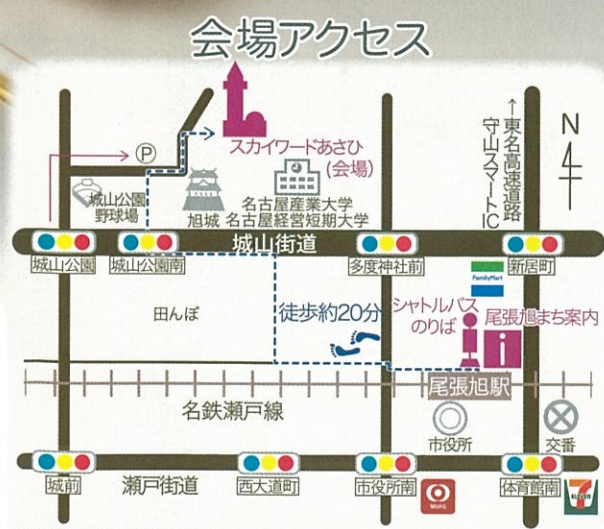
会場アクセス

スカイワードあさひ（会場）

P

城山公園野球場

旭城

名古屋産業大学
名古屋経営短期大学

↑東名高速道路 守山スマートIC

N

城山街道

城山公園

城山公園南

多度神社前

新居町

FamilyMart

田んぼ

徒歩約20分

シャトルバスのりば

尾張旭まち案内

尾張旭駅

名鉄瀬戸線

市役所

交番

瀬戸街道

城前

西大道町

市役所南

体育館南

MUFG

7 ELEVEN